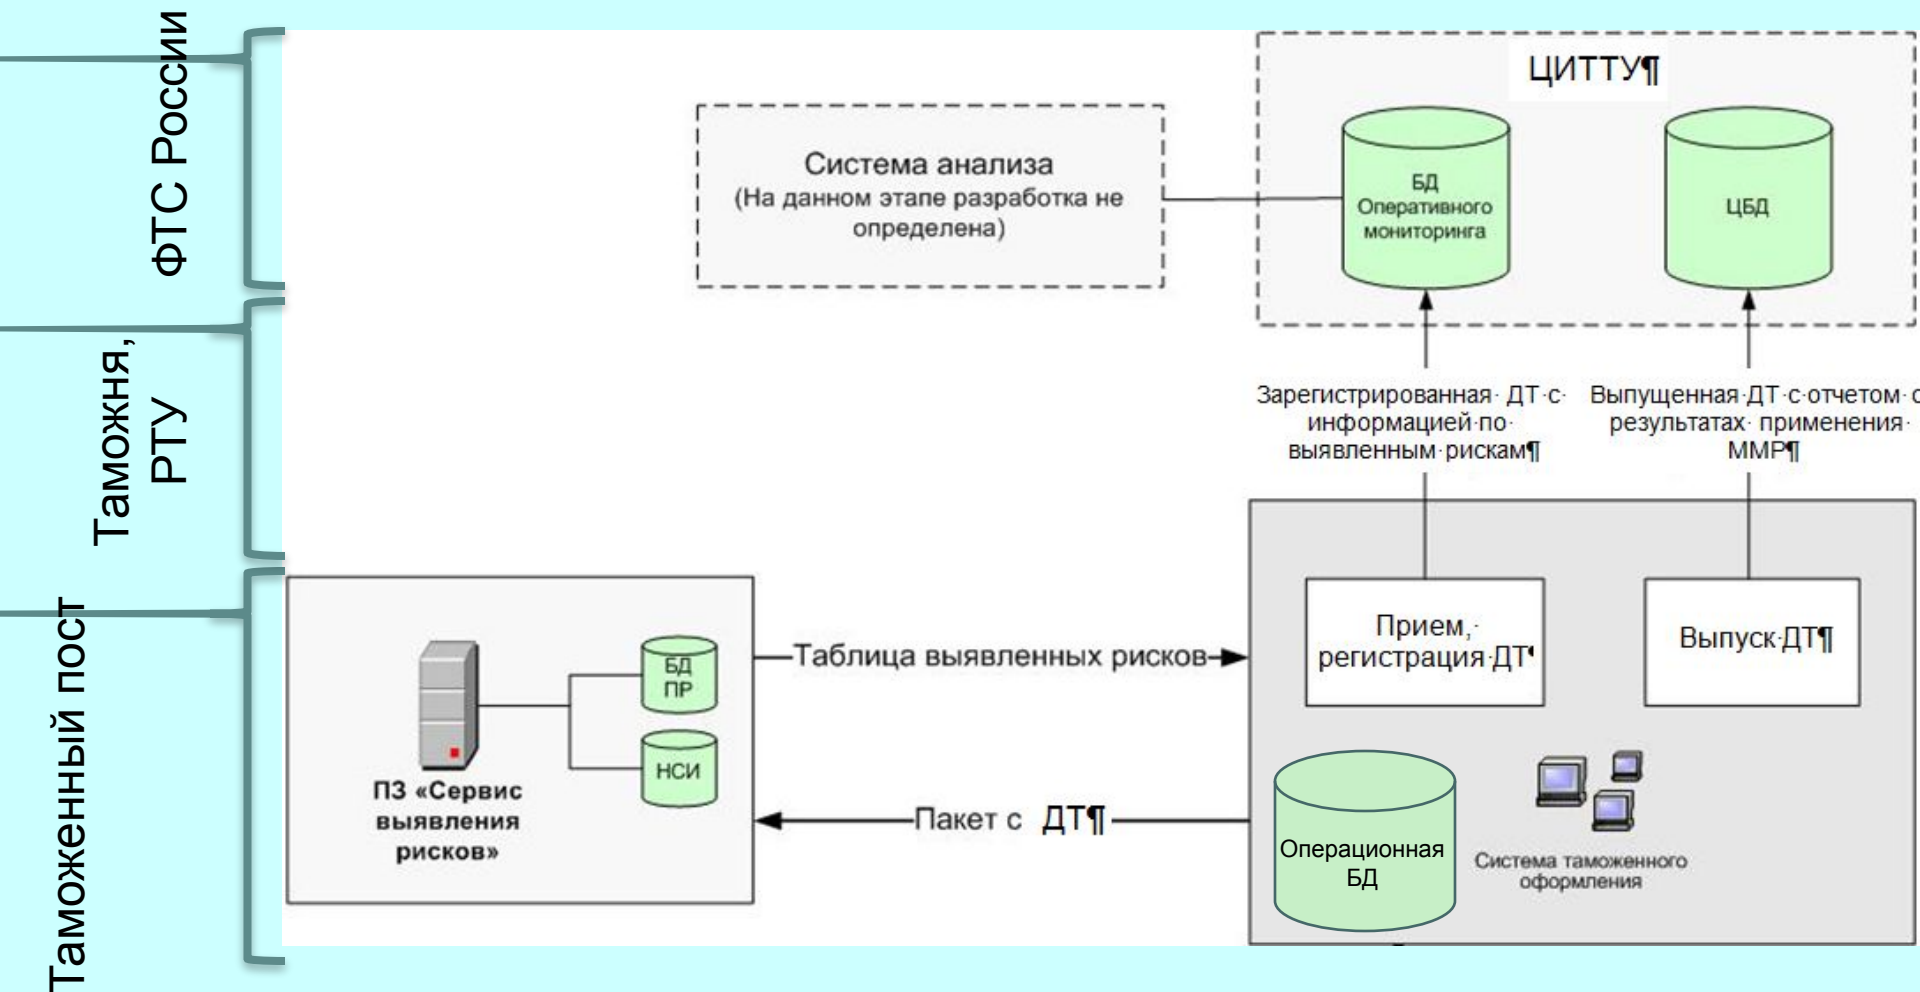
ФТС России

Таможня, РТУ

Таможенный пост

Система анализа
(На данном этапе разработка не определена)

ЦИТТУ¶

БД Оперативного мониторинга

ЦБД

Зарегистрированная· ДТ·с· информацией·по· выявленным·рискам¶

Выпущенная·ДТ·с·отчетом·о результатах· применения· ММР¶

БД ПР

НСИ

ПЗ «Сервис выявления рисков»

Таблица выявленных рисков

Пакет с ДТ¶

Прием,· регистрация·ДТ¶

Выпуск·ДТ¶

Операционная БД

Система таможенного оформления